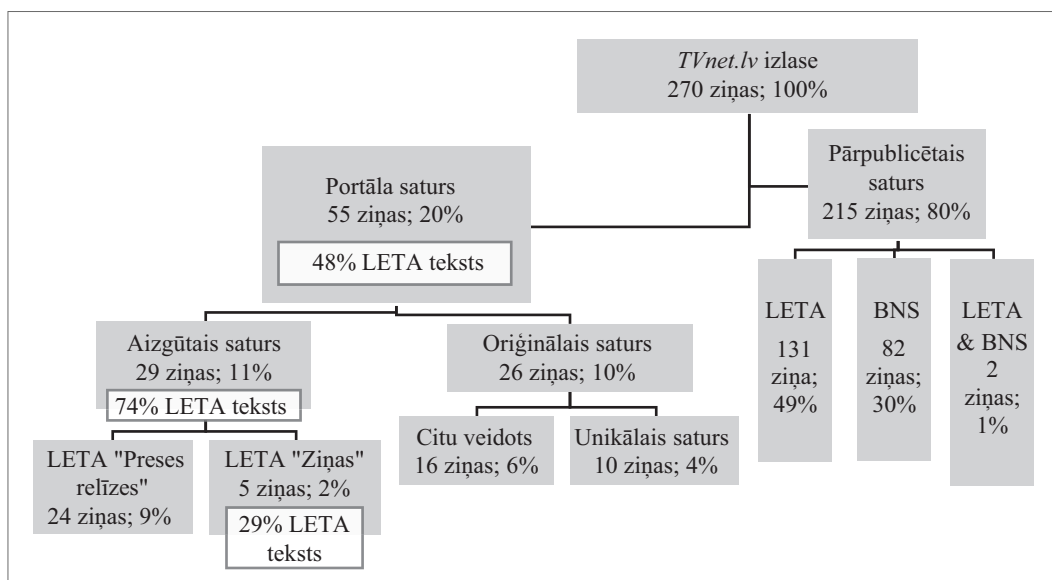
TVnet.lv izlase
270 ziņas; 100%

Portāla saturs
55 ziņas; 20%

48% LETA teksts

Pārpublicētais saturs
215 ziņas; 80%

LETA
131 ziņa; 49%

BNS
82 ziņas; 30%

LETA & BNS
2 ziņas; 1%

Aizgūtais saturs
29 ziņas; 11%

74% LETA teksts

Oriģinālais saturs
26 ziņas; 10%

LETA "Preses relīzes"
24 ziņas; 9%

LETA "Ziņas"
5 ziņas; 2%

29% LETA teksts

Citu veidots
16 ziņas; 6%

Unikālais saturs
10 ziņas; 4%